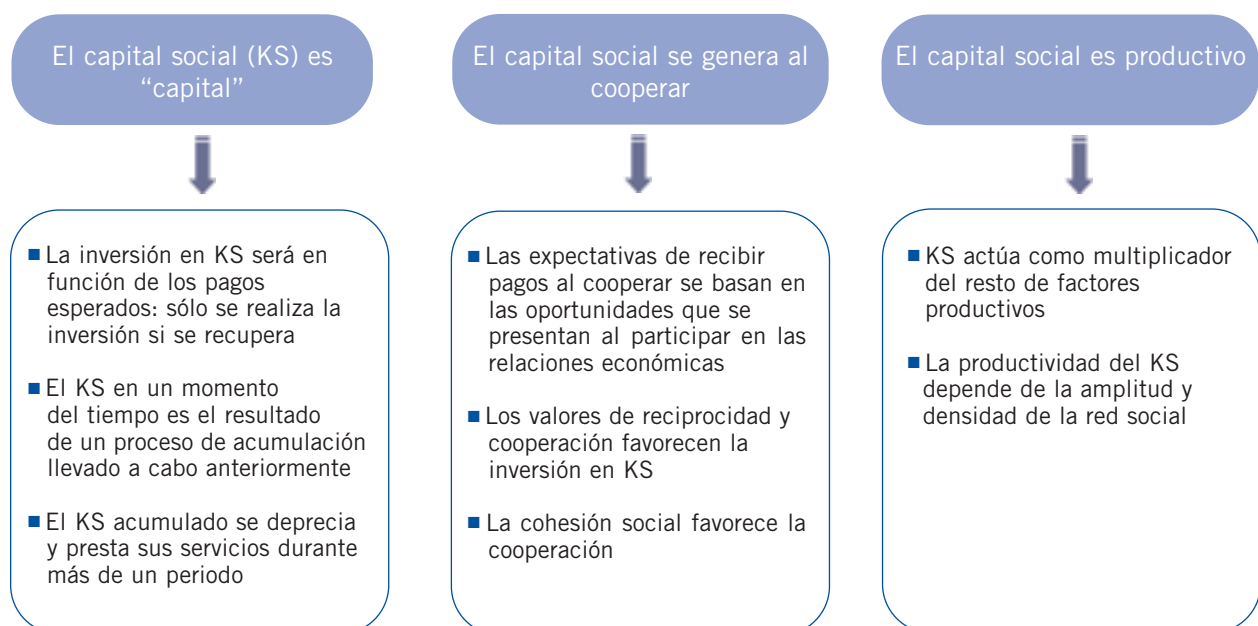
El capital social (KS) es "capital"

El capital social se genera al cooperar

El capital social es productivo

■ La inversión en KS será en función de los pagos esperados: sólo se realiza la inversión si se recupera

■ El KS en un momento del tiempo es el resultado de un proceso de acumulación llevado a cabo anteriormente

■ El KS acumulado se deprecia y presta sus servicios durante más de un periodo

■ Las expectativas de recibir pagos al cooperar se basan en las oportunidades que se presentan al participar en las relaciones económicas

■ Los valores de reciprocidad y cooperación favorecen la inversión en KS

■ La cohesión social favorece la cooperación

■ KS actúa como multiplicador del resto de factores productivos

■ La productividad del KS depende de la amplitud y densidad de la red social